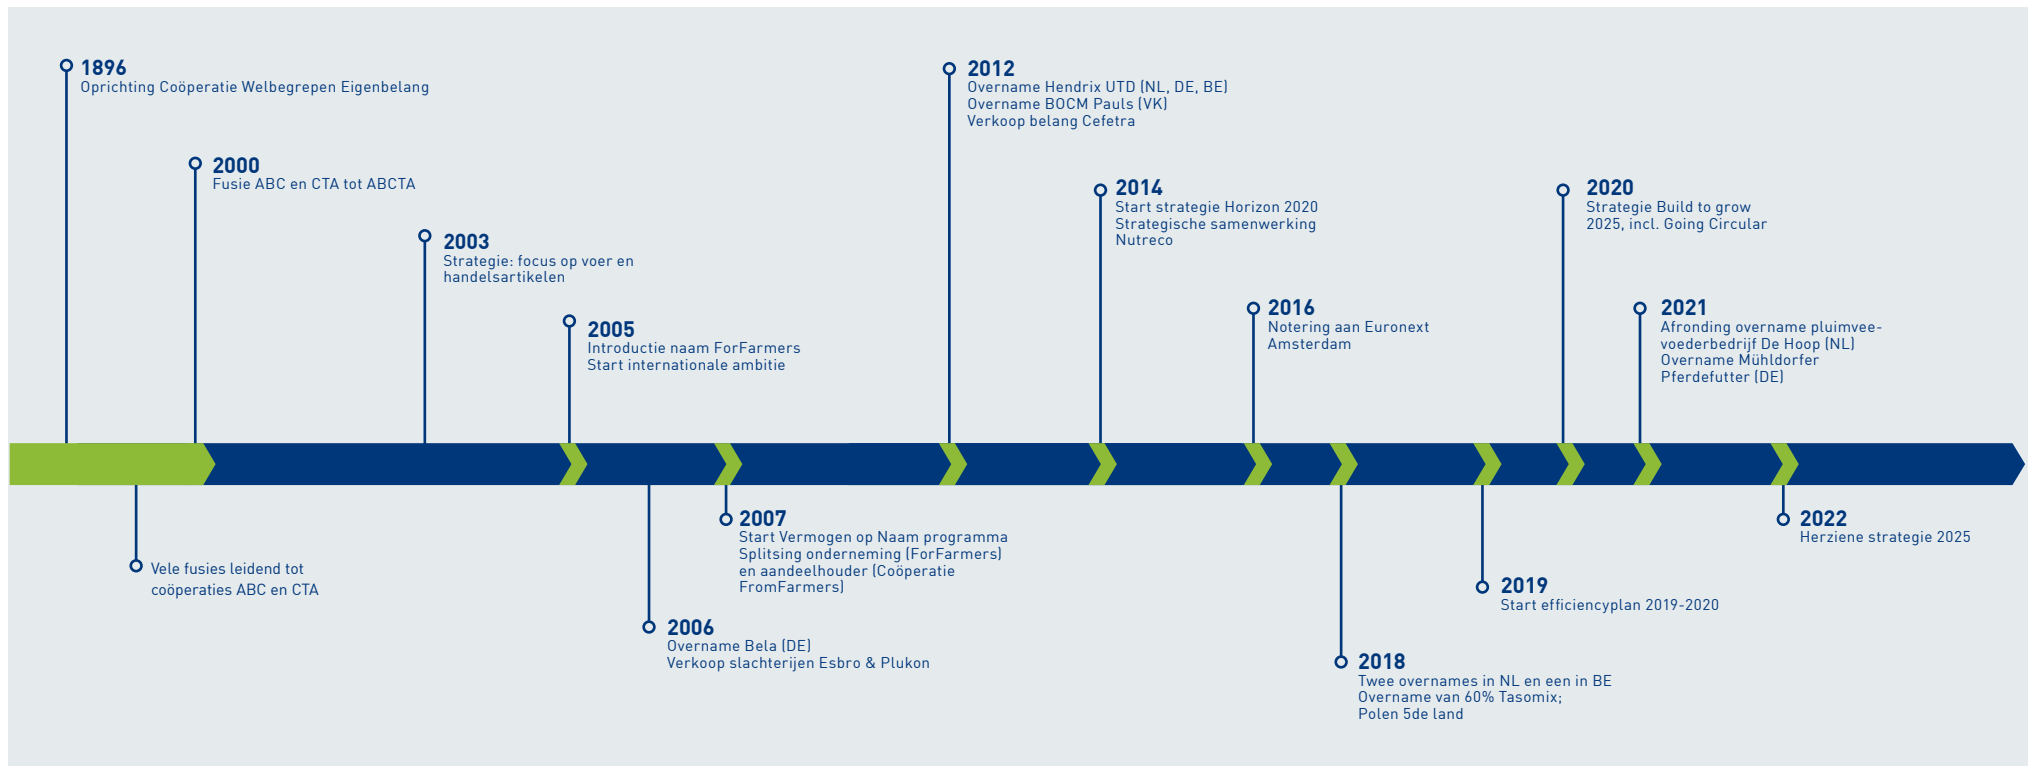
1896
Oprichting Coöperatie Welbegrepen Eigenbelang

2000
Fusie ABC en CTA tot ABCTA

2003
Strategie: focus op voer en handelsartikelen

2005
Introductie naam ForFarmers
Start internationale ambitie

2012
Overname Hendrix UTD (NL, DE, BE)
Overname BOCM Pauls (VK)
Verkoop belang Cefetra

2014
Start strategie Horizon 2020
Strategische samenwerking Nutreco

2016
Notering aan Euronext Amsterdam

2020
Strategie Build to grow 2025, incl. Going Circular

2021
Afronding overname pluimveevoederbedrijf De Hoop (NL)
Overname Mühldorfer Pferdefutter (DE)

Vele fusies leidend tot coöperaties ABC en CTA

2006
Overname Bela (DE)
Verkoop slachterijen Esbro & Plukon

2007
Start Vermogen op Naam programma
Splitsing onderneming (ForFarmers) en aandeelhouder (Coöperatie FromFarmers)

2018
Twee overnames in NL en een in BE
Overname van 60% Tasomix;
Polen 5de land

2019
Start efficiencyplan 2019-2020

2022
Herziene strategie 2025